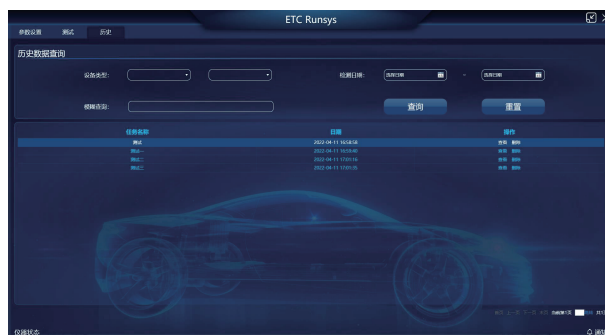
参数设置 测试 历史

ETC Runsys

历史数据查询

设备类型:

检测日期: 选择日期 ~ 选择日期

模糊查询:

查询

重置

| 任务名称 | 日期 | 操作 |
|---|---|---|
| 测试 | 2022-04-11 16:58:58 | 查看 删除 |
| 测试一 | 2022-04-11 16:59:40 | 查看 删除 |
| 测试二 | 2022-04-11 17:01:16 | 查看 删除 |
| 测试三 | 2022-04-11 17:01:35 | 查看 删除 |

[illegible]

仪器状态: